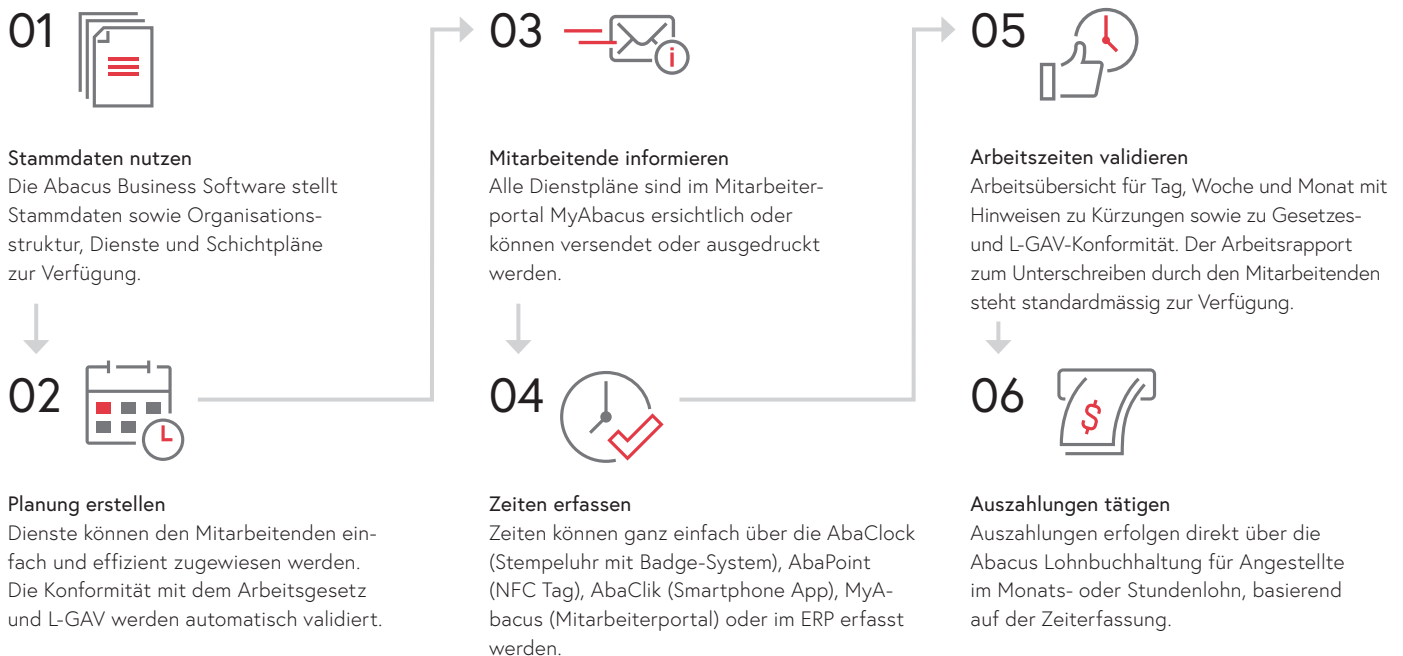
01

Stammdaten nutzen
Die Abacus Business Software stellt Stammdaten sowie Organisationsstruktur, Dienste und Schichtpläne zur Verfügung.

02

Planung erstellen
Dienste können den Mitarbeitenden einfach und effizient zugewiesen werden. Die Konformität mit dem Arbeitsgesetz und L-GAV werden automatisch validiert.

03

Mitarbeitende informieren
Alle Dienstpläne sind im Mitarbeiterportal MyAbacus ersichtlich oder können versendet oder ausgedruckt werden.

04

Zeiten erfassen
Zeiten können ganz einfach über die AbaClock (Stempeluhr mit Badge-System), AbaPoint (NFC Tag), AbaClik (Smartphone App), MyAbacus (Mitarbeiterportal) oder im ERP erfasst werden.

05

Arbeitszeiten validieren
Arbeitsübersicht für Tag, Woche und Monat mit Hinweisen zu Kürzungen sowie zu Gesetzes- und L-GAV-Konformität. Der Arbeitsrapport zum Unterschreiben durch den Mitarbeitenden steht standardmässig zur Verfügung.

06

Auszahlungen tätigen
Auszahlungen erfolgen direkt über die Abacus Lohnbuchhaltung für Angestellte im Monats- oder Stundenlohn, basierend auf der Zeiterfassung.